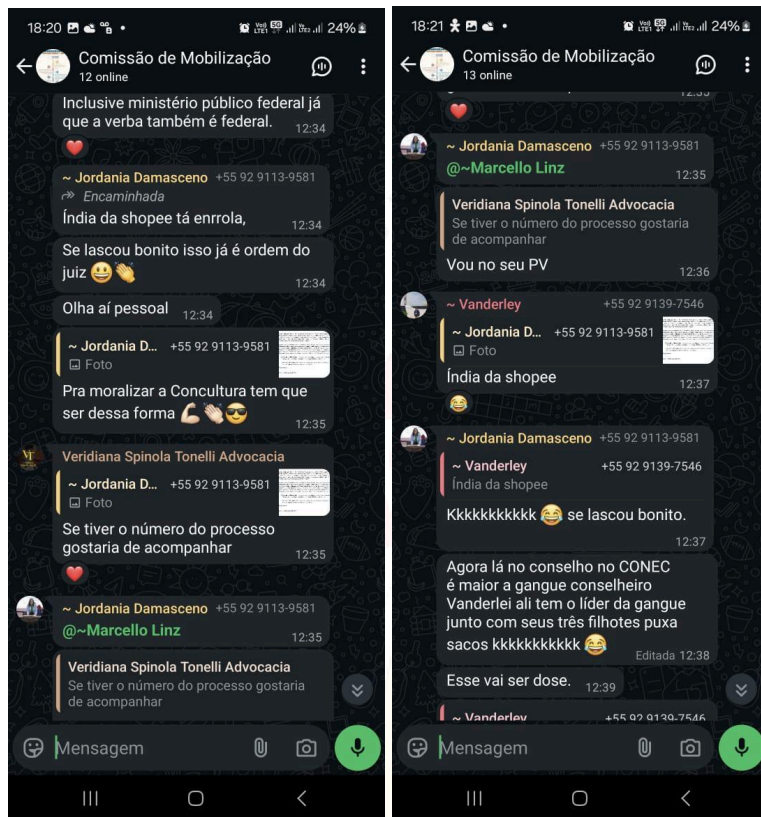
18:20 24%
Comissão de Mobilização
12 online

Inclusive ministério público federal já que a verba também é federal. 12:34

~ Jordania Damasceno +55 92 9113-9581
Encaminhada
Índia da shopee tá enrrola, 12:34

Se lascou bonito isso já é ordem do juiz 😃👏 12:34

Olha aí pessoal 12:34

~ Jordania D... +55 92 9113-9581
Foto
Pra moralizar a Concultura tem que ser dessa forma 💪👏😎 12:35

Veridiana Spinola Tonelli Advocacia
~ Jordania D... +55 92 9113-9581
Foto
Se tiver o número do processo gostaria de acompanhar 12:35

~ Jordania Damasceno +55 92 9113-9581
@~Marcello Linz 12:35

Veridiana Spinola Tonelli Advocacia
Se tiver o número do processo gostaria de acompanhar

Mensagem

18:21 24%
Comissão de Mobilização
13 online

~ Jordania Damasceno +55 92 9113-9581
@~Marcello Linz 12:35

Veridiana Spinola Tonelli Advocacia
Se tiver o número do processo gostaria de acompanhar
Vou no seu PV 12:36

~ Vanderley +55 92 9139-7546
~ Jordania D... +55 92 9113-9581
Foto
Índia da shopee 12:37

~ Jordania Damasceno +55 92 9113-9581
~ Vanderley +55 92 9139-7546
Índia da shopee
Kkkkkkkkkkk 😂 se lascou bonito. 12:37

Agora lá no conselho no CONEC é maior a gangue conselheiro Vanderlei ali tem o líder da gangue junto com seus três filhotes puxa sacos kkkkkkkkkkk 😂 Editada 12:38

Esse vai ser dose. 12:39

~ Vanderley +55 92 9139-7546

Mensagem